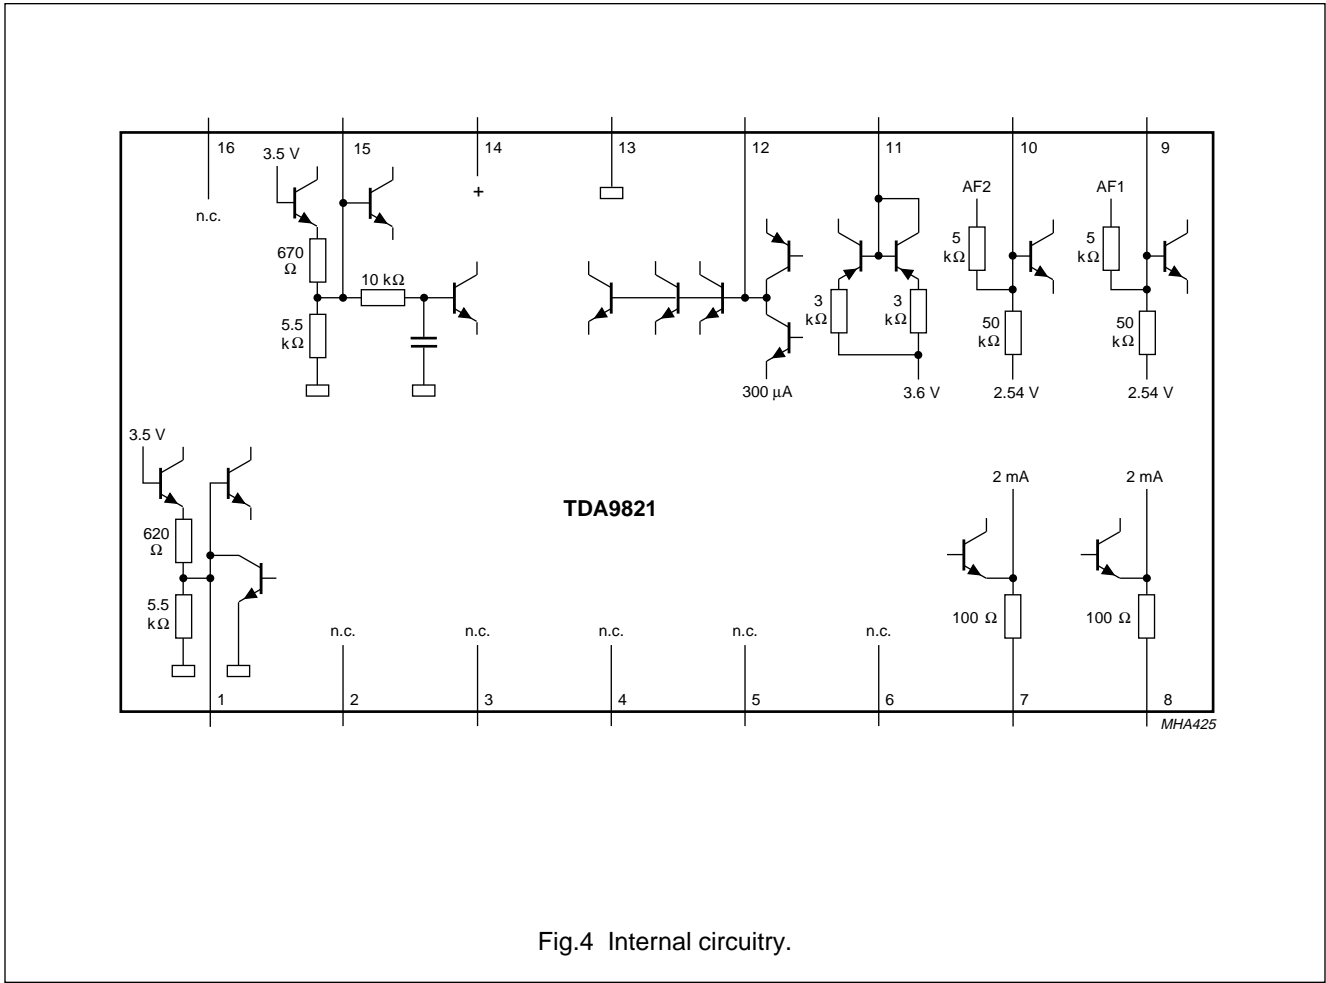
16

n.c.

3.5 V

15

670 Ω

5.5 kΩ

10 kΩ

14

+

13

12

300 μA

11

3 kΩ

3 kΩ

3.6 V

10

AF2

5 kΩ

50 kΩ

2.54 V

9

AF1

5 kΩ

50 kΩ

2.54 V

3.5 V

620 Ω

5.5 kΩ

TDA9821

2 mA

100 Ω

2 mA

100 Ω

n.c.

n.c.

n.c.

n.c.

n.c.

1

2

3

4

5

6

7

8

MHA425

Fig.4 Internal circuitry.